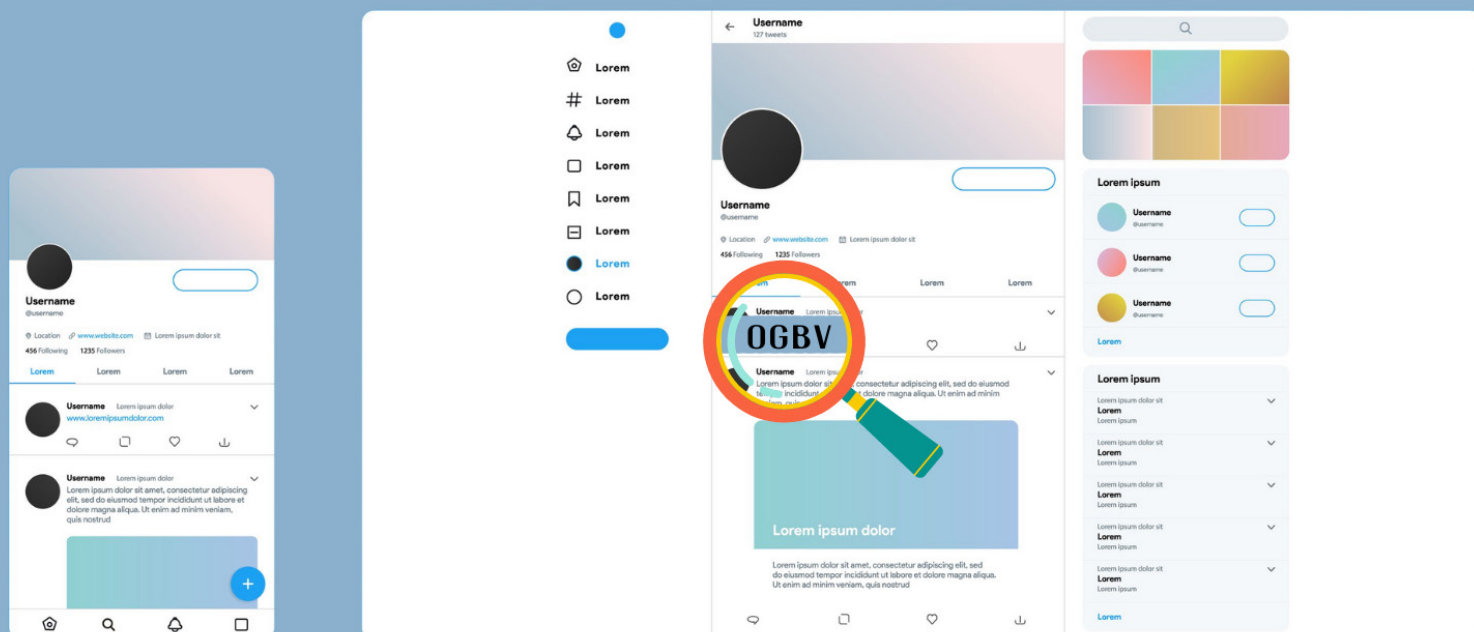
Username
@username

Location www.website.com Lorem ipsum dolor sit
456 Following 1235 Followers

Lorem Lorem Lorem Lorem

Username Lorem ipsum dolor
www.loremipsumdolor.com

Username Lorem ipsum dolor
Lorem ipsum dolor sit amet, consectetur adipiscing elit, sed do eiusmod tempor incididunt ut labore et dolore magna aliqua. Ut enim ad minim veniam, quis nostrud

Lorem
Lorem
Lorem
Lorem
Lorem
Lorem
Lorem
Lorem

Username
127 tweets

Username
@username

Location www.website.com Lorem ipsum dolor sit
456 Following 1235 Followers

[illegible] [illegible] Lorem Lorem

Username Lorem ipsu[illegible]

OGBV

Username Lorem ipsu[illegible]
Lorem ipsum dolor sit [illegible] consectetur adipiscing elit, sed do eiusmod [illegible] incididunt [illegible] dolore magna aliqua. Ut enim ad minim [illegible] quis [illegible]

Lorem ipsum dolor

Lorem ipsum dolor sit amet, consectetur adipiscing elit, sed do eiusmod tempor incididunt ut labore et dolore magna aliqua. Ut enim ad minim veniam, quis nostrud

Lorem ipsum

Username
@username

Username
@username

Username
@username

Lorem

Lorem ipsum

Lorem ipsum dolor sit
Lorem
Lorem ipsum

Lorem ipsum dolor sit
Lorem
Lorem ipsum

Lorem ipsum dolor sit
Lorem
Lorem ipsum

Lorem ipsum dolor sit
Lorem
Lorem ipsum

Lorem ipsum dolor sit
Lorem
Lorem ipsum

Lorem